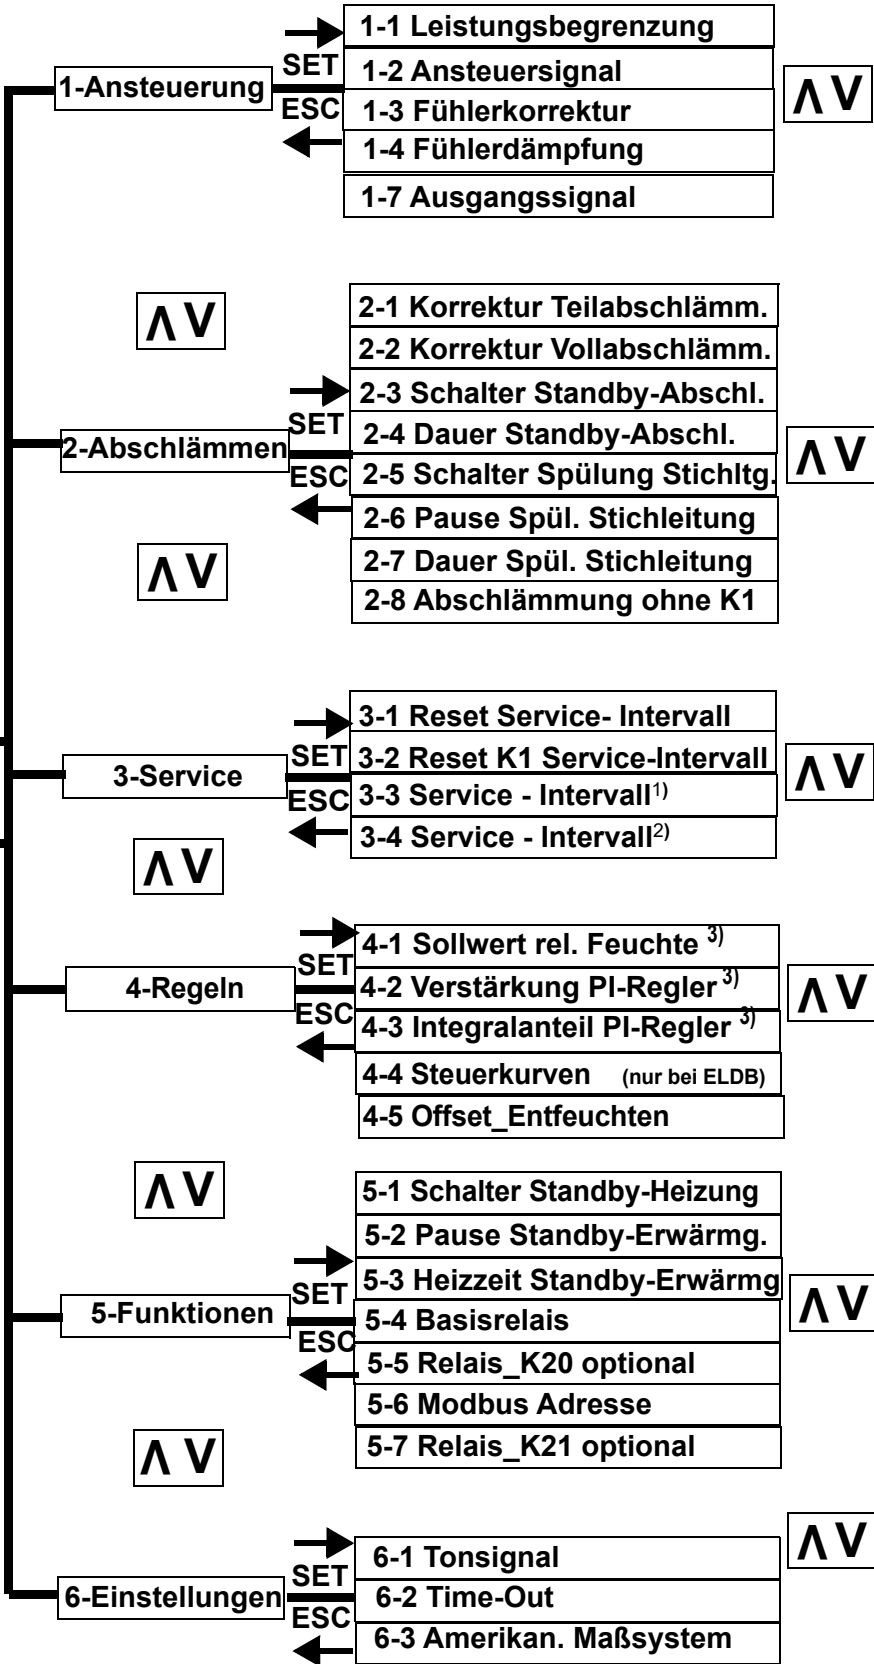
1-Ansteuerung
SET
ESC
1-1 Leistungsbegrenzung
1-2 Ansteuersignal
1-3 Fühlerkorrektur
1-4 Fühlerdämpfung
1-7 Ausgangssignal
Λ V

Λ V
2-Abschlämmen
SET
ESC
2-1 Korrektur Teilabschlämm.
2-2 Korrektur Vollabschlämm.
2-3 Schalter Standby-Abschl.
2-4 Dauer Standby-Abschl.
2-5 Schalter Spülung Stichltg.
2-6 Pause Spül. Stichleitung
2-7 Dauer Spül. Stichleitung
2-8 Abschlämmung ohne K1
Λ V
Λ V

3-Service
SET
ESC
3-1 Reset Service- Intervall
3-2 Reset K1 Service-Intervall
3-3 Service - Intervall$^{1)}$
3-4 Service - Intervall$^{2)}$
Λ V
Λ V

4-Regeln
SET
ESC
4-1 Sollwert rel. Feuchte $^{3)}$
4-2 Verstärkung PI-Regler $^{3)}$
4-3 Integralanteil PI-Regler $^{3)}$
4-4 Steuerkurven (nur bei ELDB)
4-5 Offset_Entfeuchten
Λ V

Λ V
5-Funktionen
SET
ESC
5-1 Schalter Standby-Heizung
5-2 Pause Standby-Erwärmg.
5-3 Heizzeit Standby-Erwärmg
5-4 Basisrelais
5-5 Relais_K20 optional
5-6 Modbus Adresse
5-7 Relais_K21 optional
Λ V
Λ V

6-Einstellungen
SET
ESC
6-1 Tonsignal
6-2 Time-Out
6-3 Amerikan. Maßsystem
Λ V